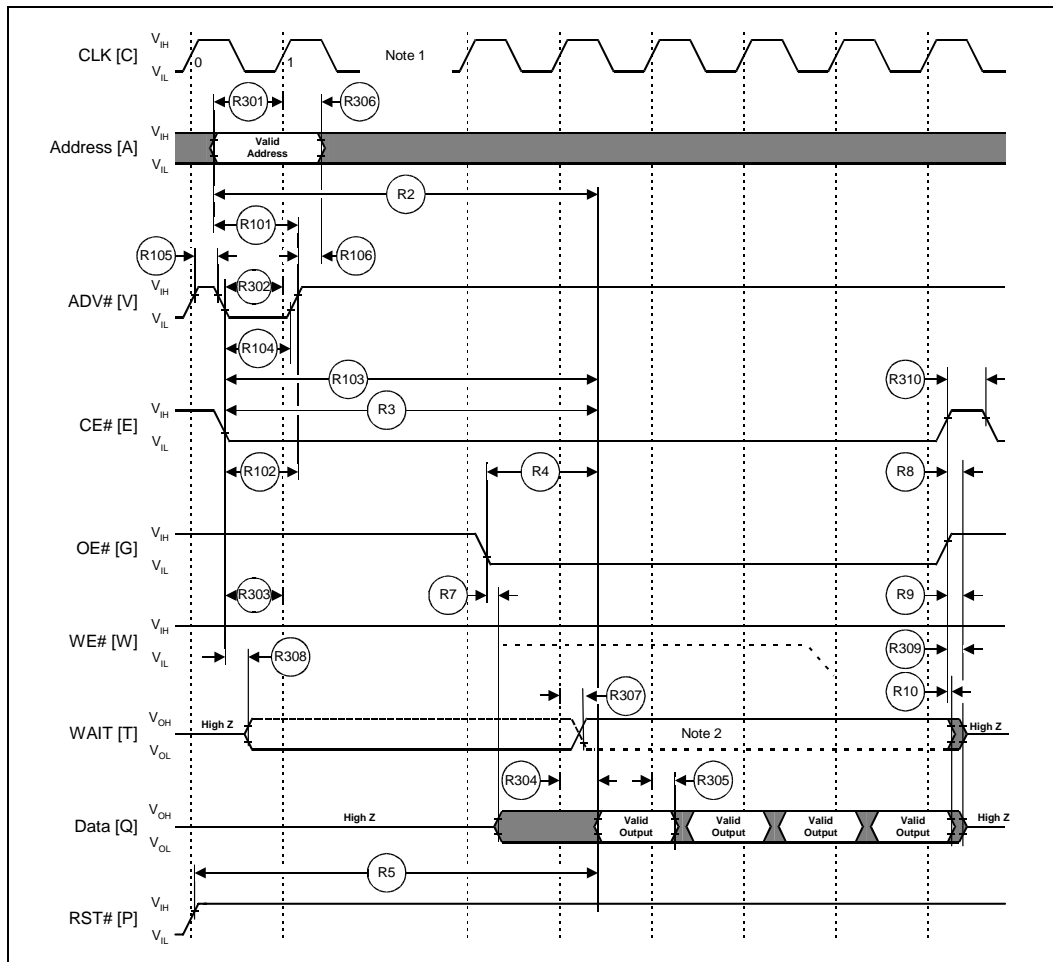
CLK [C] $V_{IH}$ $V_{IL}$ 0 1 Note 1

R301 R306

Address [A] $V_{IH}$ $V_{IL}$ Valid Address

R2

R101

R105 R106

ADV# [V] $V_{IH}$ $V_{IL}$ R302

R104

R103 R310

R3

CE# [E] $V_{IH}$ $V_{IL}$

R102 R4 R8

OE# [G] $V_{IH}$ $V_{IL}$

R303 R7 R9

WE# [W] $V_{IH}$ $V_{IL}$

R308 R309

R307 R10

WAIT [T] $V_{OH}$ $V_{OL}$ High Z Note 2 High Z

R304 R305

Data [Q] $V_{OH}$ $V_{OL}$ High Z Valid Output Valid Output Valid Output Valid Output High Z

R5

RST# [P] $V_{IH}$ $V_{IL}$